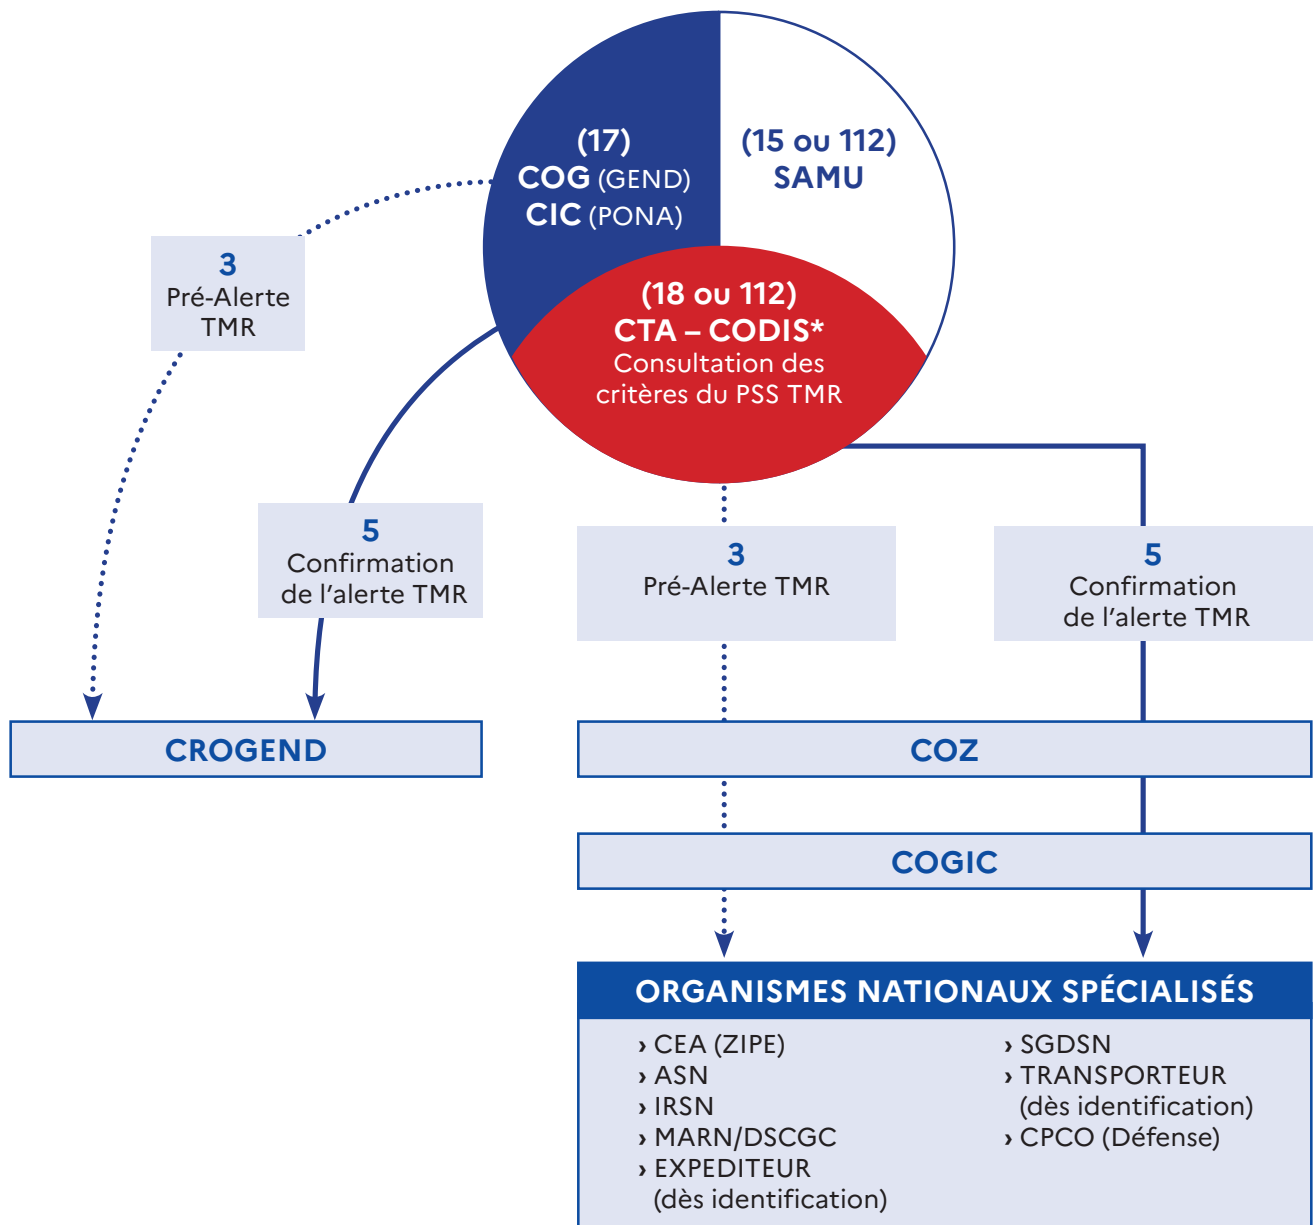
(17)
COG (GEND)
CIC (PONA)

(15 ou 112)
SAMU

(18 ou 112)
CTA – CODIS*
Consultation des critères du PSS TMR

3
Pré-Alerte TMR

5
Confirmation de l'alerte TMR

3
Pré-Alerte TMR

5
Confirmation de l'alerte TMR

CROGEND

COZ

COGIC

ORGANISMES NATIONAUX SPÉCIALISÉS

› CEA (ZIPE)
› ASN
› IRSN
› MARN/DSCGC
› EXPEDITEUR (dès identification)

› SGDSN
› TRANSPORTEUR (dès identification)
› CPCO (Défense)